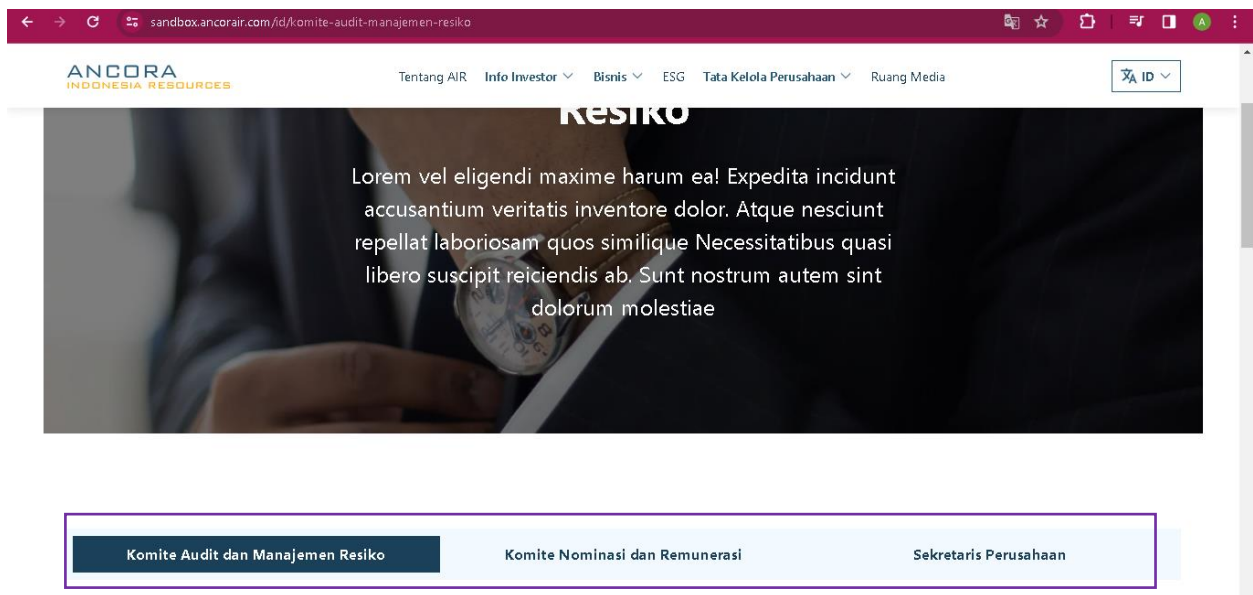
sandbox.ancorair.com/id/komite-audit-manajemen-resiko

A

ANCORA
INDONESIA RESOURCES

Tentang AIR Info Investor Bisnis ESG Tata Kelola Perusahaan Ruang Media

ID

Resiko

Lorem vel eligendi maxime harum ea! Expedita incidunt accusantium veritatis inventore dolor. Atque nesciunt repellat laboriosam quos similique Necessitatibus quasi libero suscipit reiciendis ab. Sunt nostrum autem sint dolorum molestiae

Komite Audit dan Manajemen Resiko

Komite Nominasi dan Remunerasi

Sekretaris Perusahaan